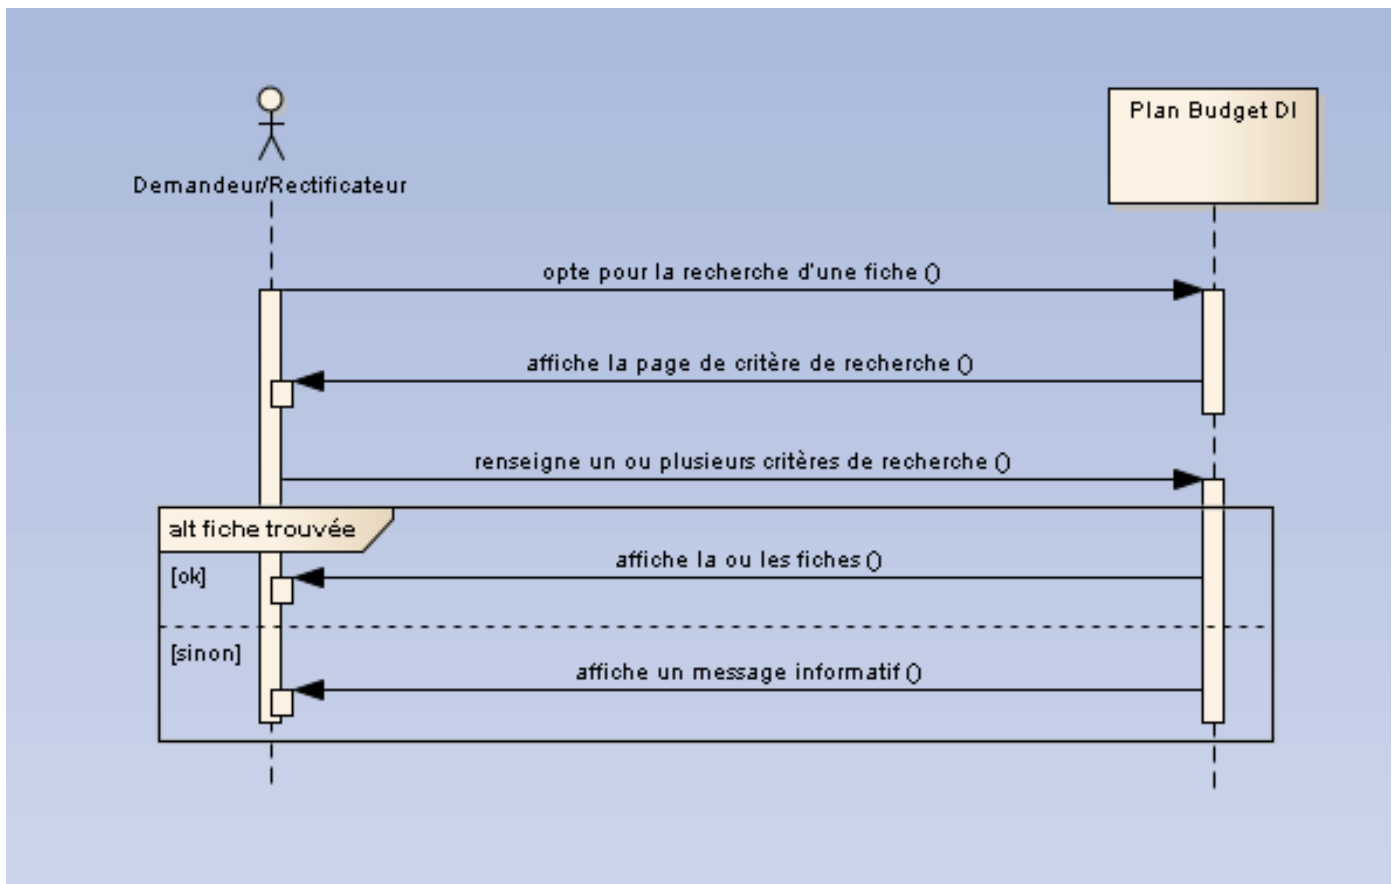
Demandeur/Rectificateur

Plan Budget DI

opte pour la recherche d'une fiche ()

affiche la page de critère de recherche ()

renseigne un ou plusieurs critères de recherche ()

alt fiche trouvée

[ok]

affiche la ou les fiches ()

[sinon]

affiche un message informatif ()